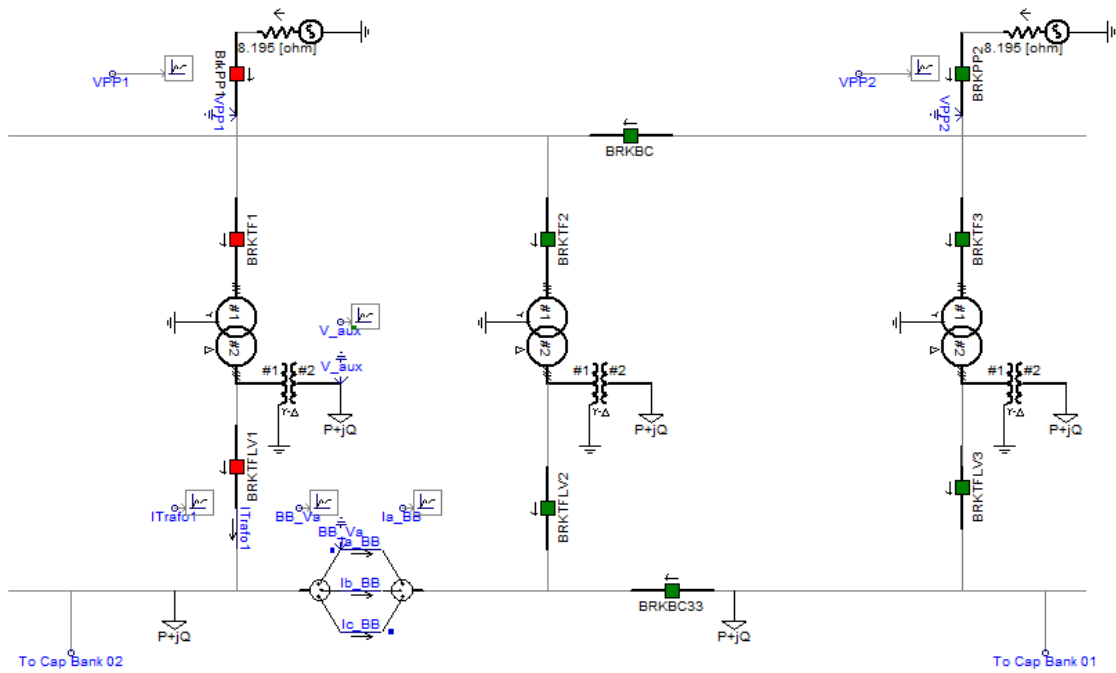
8.195 [ohm]
BRKPP1
VPP1
VPP1
8.195 [ohm]
BRKPP2
VPP2
VPP2
BRKBC
BRKTF1
BRKTF2
BRKTF3
#1
#2
#1
#2
#1
#2
V_aux
V_aux
#1 #2
#1 #2
#1 #2
P+jQ
P+jQ
P+jQ
BRKTFLV1
BRKTFLV2
BRKTFLV3
ITrafo1
ITrafo1
BB_Va
BB_Va
Ia_BB
Ia_BB
Ib_BB
Ic_BB
BRKBC33
P+jQ
P+jQ
To Cap Bank 02
To Cap Bank 01